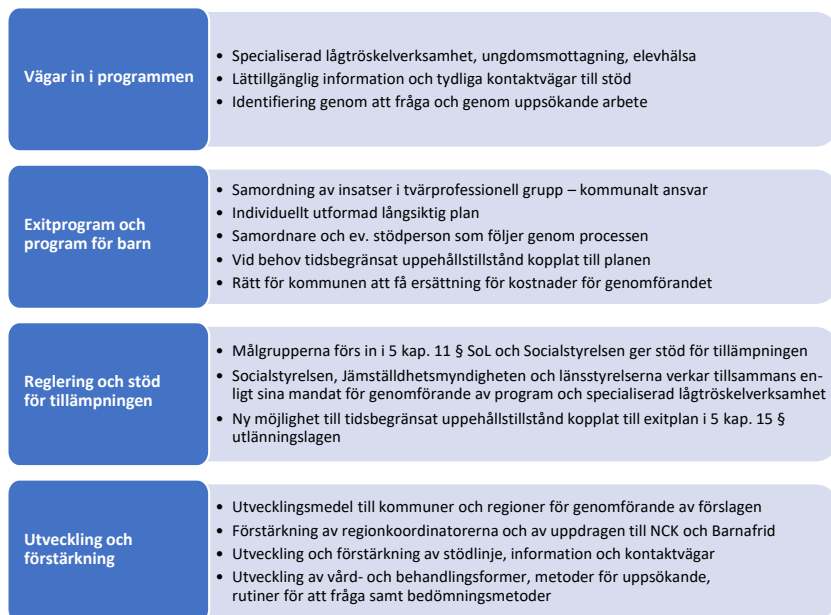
Vägar in i programmen

• Specialiserad lågtröskelverksamhet, ungdomsmottagning, elevhälsa
• Lättillgänglig information och tydliga kontaktvägar till stöd
• Identifiering genom att fråga och genom uppsökande arbete

Exitprogram och program för barn

• Samordning av insatser i tvärprofessionell grupp – kommunalt ansvar
• Individuellt utformad långsiktig plan
• Samordnare och ev. stödperson som följer genom processen
• Vid behov tidsbegränsat uppehållstillstånd kopplat till planen
• Rätt för kommunen att få ersättning för kostnader för genomförandet

Reglering och stöd för tillämpningen

• Målgrupperna förs in i 5 kap. 11 § SoL och Socialstyrelsen ger stöd för tillämpningen
• Socialstyrelsen, Jämställdhetsmyndigheten och länsstyrelserna verkar tillsammans enligt sina mandat för genomförande av program och specialiserad lågtröskelverksamhet
• Ny möjlighet till tidsbegränsat uppehållstillstånd kopplat till exitplan i 5 kap. 15 § utlänningslagen

Utveckling och förstärkning

• Utvecklingsmedel till kommuner och regioner för genomförande av förslagen
• Förstärkning av regionkoordinatorerna och av uppdragen till NCK och Barnafrid
• Utveckling och förstärkning av stödlinje, information och kontaktvägar
• Utveckling av vård- och behandlingsformer, metoder för uppsökande, rutiner för att fråga samt bedömningsmetoder